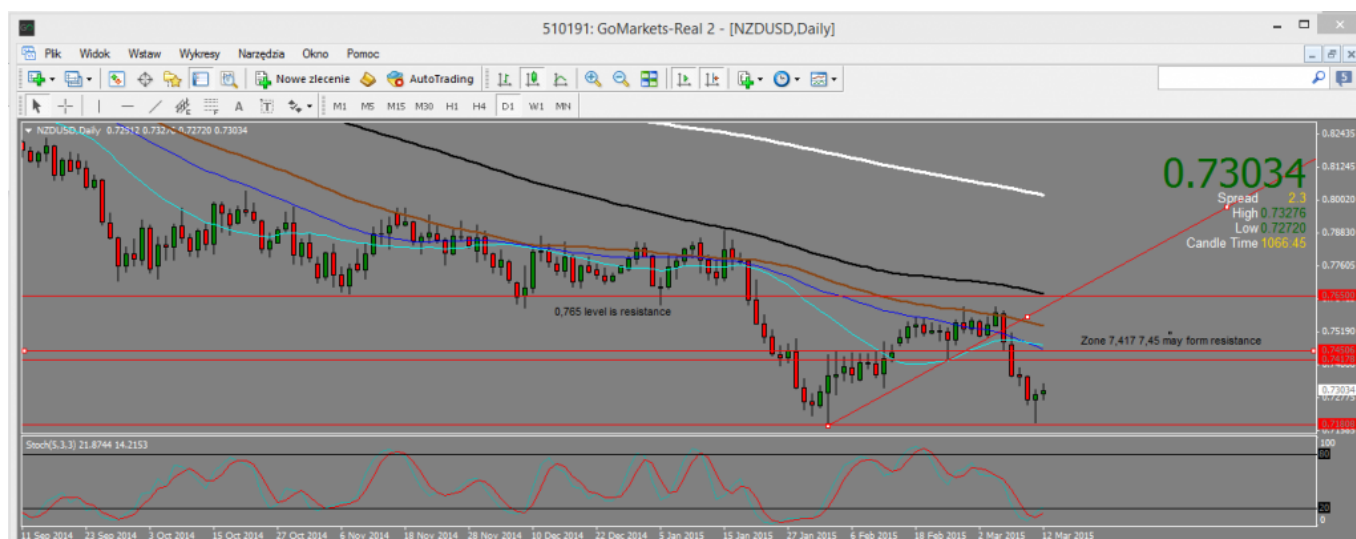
510191: GoMarkets-Real 2 - [NZDUSD,Daily]

Plik Widok Wstaw Wykresy Narzędzia Okno Pomoc

Nowe zlecenie AutoTrading

M1 M5 M15 M30 H1 H4 D1 W1 MN

NZDUSD,Daily 0.72912 0.73276 0.72720 0.73034

0.73034
Spread 2.3
High 0.73276
Low 0.72720
Candle Time 1066:45

0,765 level is resistance

Zone 7,417 7,45 may form resistance

0.82435
0.81245
0.80020
0.78830
0.77605
0.76580
0.75190
0.74506
0.74170
0.73034
0.72775
0.71480

Stoch(5,3,3) 21.8744 14.2153

100
80
20
0

11 Sep 2014 23 Sep 2014 3 Oct 2014 15 Oct 2014 27 Oct 2014 6 Nov 2014 18 Nov 2014 28 Nov 2014 10 Dec 2014 22 Dec 2014 5 Jan 2015 15 Jan 2015 27 Jan 2015 6 Feb 2015 18 Feb 2015 2 Mar 2015 12 Mar 2015